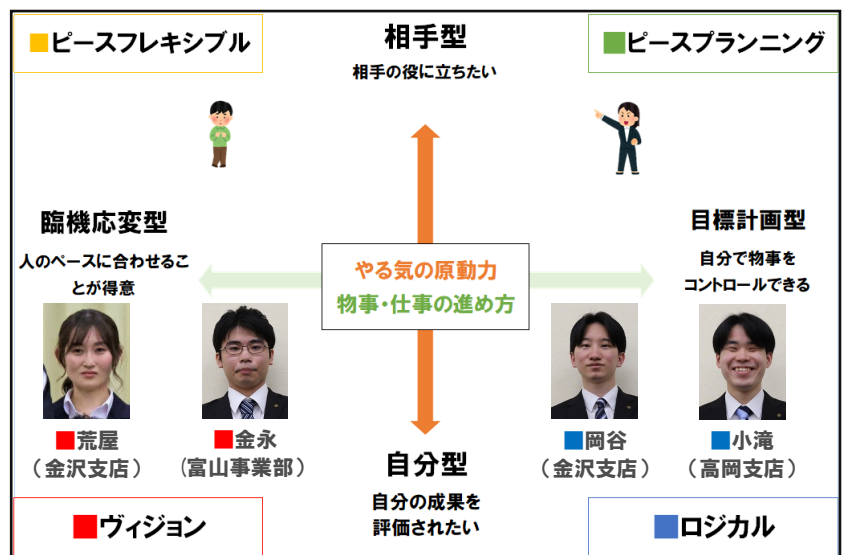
■ピースフレキシブル

相手型

相手の役に立ちたい

■ピースプランニング

臨機応変型

人のペースに合わせせることが得意

やる気の原動力
物事・仕事の進め方

目標計画型

自分で物事をコントロールできる

■荒屋
（金沢支店）

■金永
（富山事業部）

自分型

自分の成果を評価されたい

■岡谷
（金沢支店）

■小滝
（高岡支店）

■ヴィジョン

■ロジカル